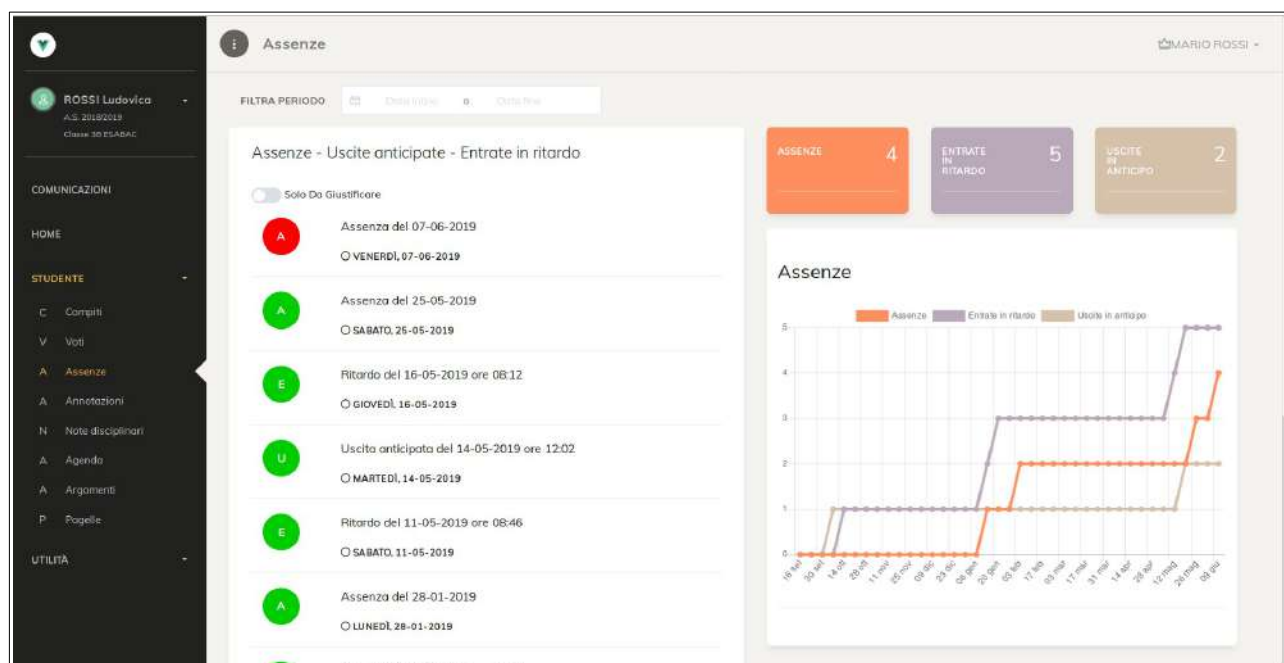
Assenze

MARIO ROSSI

ROSSI Ludovica
A.S. 2018/2019
Classe 3D ESABAC

COMUNICAZIONI

HOME

STUDENTE

C Compiti
V Voti
A Assenze
A Annotazioni
N Note disciplinari
A Agenda
A Argomenti
P Pagelle

UTILITÀ

FILTRA PERIODO Data inizio a Data fine

Assenze - Uscite anticipate - Entrate in ritardo

Solo Da Giustificare

A Assenza del 07-06-2019
VENERDÌ, 07-06-2019

A Assenza del 25-05-2019
SABATO, 25-05-2019

E Ritardo del 16-05-2019 ore 08:12
GIOVEDÌ, 16-05-2019

U Uscita anticipata del 14-05-2019 ore 12:02
MARTEDÌ, 14-05-2019

E Ritardo del 11-05-2019 ore 08:46
SABATO, 11-05-2019

A Assenza del 28-01-2019
LUNEDÌ, 28-01-2019

ASSENZE 4

ENTRATE IN RITARDO 5

USCITE IN ANTICIPO 2

Assenze

Assenze Entrate in ritardo Uscite in anticipo

5
4
3
2
1
0

16 set 30 set 14 ott 28 ott 11 nov 25 nov 09 dic 23 dic 06 gen 20 gen 03 feb 17 feb 03 mar 17 mar 31 mar 14 apr 28 apr 12 mag 26 mag 09 giu